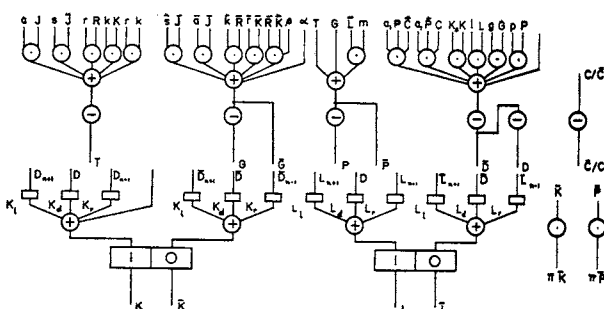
$a$ $J$ $s$ $\bar{J}$ $r$ $R$ $k$ $K$ $r$ $k$

$\bar{s}$ $\bar{J}$ $\bar{a}$ $\bar{J}$ $\bar{k}$ $\bar{R}$ $\bar{r}$ $\bar{K}$ $\bar{R}$ $\bar{K}$ $\bar{k}$ $e$ $\alpha$

$T$ $G$ $\bar{L}$ $m$

$a_i$ $P$ $\bar{C}$ $a_i$ $\bar{P}$ $C$ $K_i$ $K$ $I$ $L$ $g$ $G$ $p$ $P$

$C/\bar{C}$

$C/\bar{C}$

$T$

$G$

$\bar{G}$

$P$

$\bar{P}$

$\bar{D}$

$D$

$D_{n+1}$ $D$ $D_{n-1}$

$K_l$ $K_d$ $K_r$

$\bar{D}_{n+1}$ $\bar{D}$ $\bar{D}_{n-1}$

$K_l$ $K_d$ $K_r$

$L_{n+1}$ $D$ $L_{n-1}$

$L_l$ $L_d$ $L_r$

$\bar{L}_{n+1}$ $\bar{D}$ $\bar{L}_{n-1}$

$L_l$ $L_d$ $L_r$

$\bar{K}$

$\bar{P}$

$\pi\bar{K}$

$\pi\bar{P}$

I O

$K$ $\bar{K}$

I O

$L$ $\bar{T}$